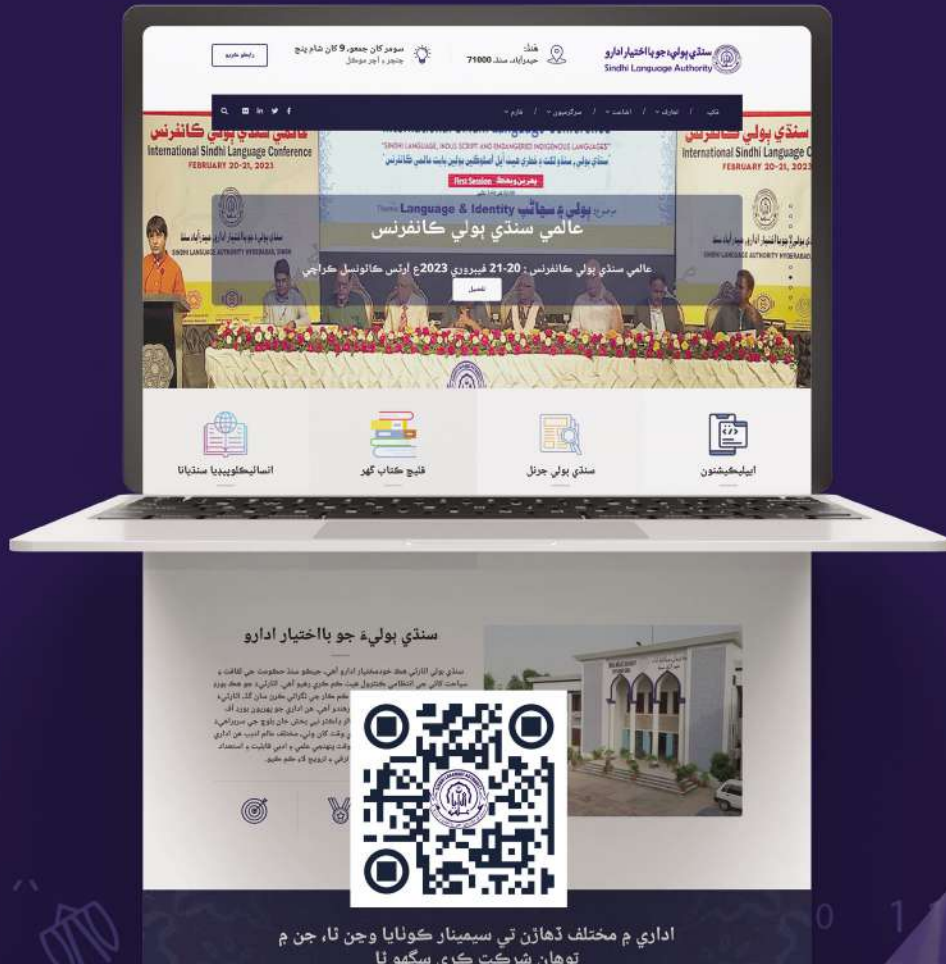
سنڌي ٻوليءَ جو بااختيار ادارو
Sindhi Language Authority

هنڌ
حيدرآباد، سنڌ 71000

سومر کان جمعو، 9 کان شام پنج
ڇنڇر ۽ آچر موڪل

رابطو ڪريو

گهر / تعارف / اشاعت / سرگرميون / فارم

عالمي سنڌي ٻولي ڪانفرنس
International Sindhi Language Conference
FEBRUARY 20-21, 2023

International Sindhi Language Conference
"SINDHI LANGUAGE, INDUS SCRIPT AND ENDANGERED INDIGENOUS LANGUAGES"

First Session
Language & Identity ٻولي ۽ سڃاڻپ

SINDHI LANGUAGE AUTHORITY HYDERABAD, SINDH

عالمي سنڌي ٻولي ڪانفرنس

عالمي سنڌي ٻولي ڪانفرنس : 20-21 فيبروري 2023ع آرٽس ڪائونسل ڪراچي

تفصيل

ايپليڪيشنون
سنڌي ٻولي جرنل
ڦليج ڪتاب گهر
انسائيڪلوپيڊيا سنڌيانا

سنڌي ٻوليءَ جو بااختيار ادارو

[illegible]

اداري ۾ مختلف ڏهاڙن تي سيمينار ڪونايا وڃن ٿا، جن ۾ توهان شرڪت ڪري سگهو ٿا